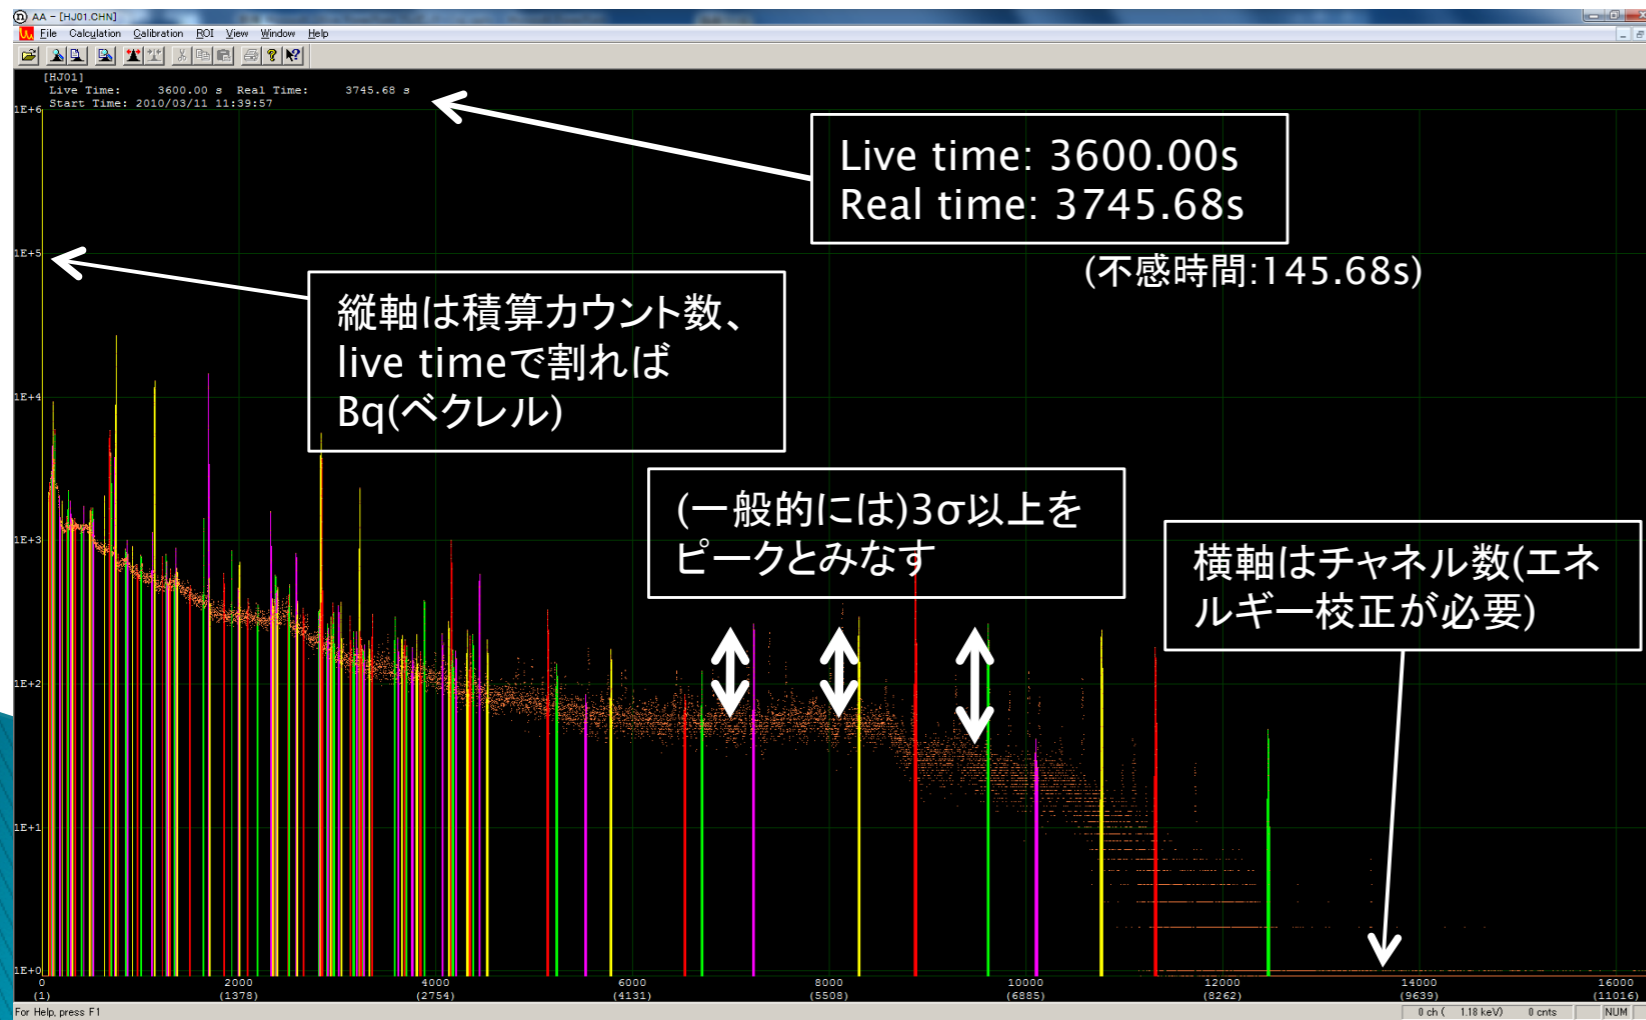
AA - [HJ01.CHN]

File Calculation Calibration ROI View Window Help

[HJ01]
Live Time: 3600.00 s Real Time: 3745.68 s
Start Time: 2010/03/11 11:39:57

1E+6

Live time: 3600.00s
Real time: 3745.68s

(不感時間:145.68s)

1E+5

縦軸は積算カウント数、live timeで割ればBq(ベクレル)

1E+4

(一般的には)3σ以上をピークとみなす

1E+3

横軸はチャネル数(エネルギー校正が必要)

1E+2

1E+1

1E+0

0 (1) 2000 (1378) 4000 (2754) 6000 (4131) 8000 (5508) 10000 (6885) 12000 (8262) 14000 (9639) 16000 (11016)

For Help, press F1

0 ch ( 1.18 keV) 0 cnts NUM